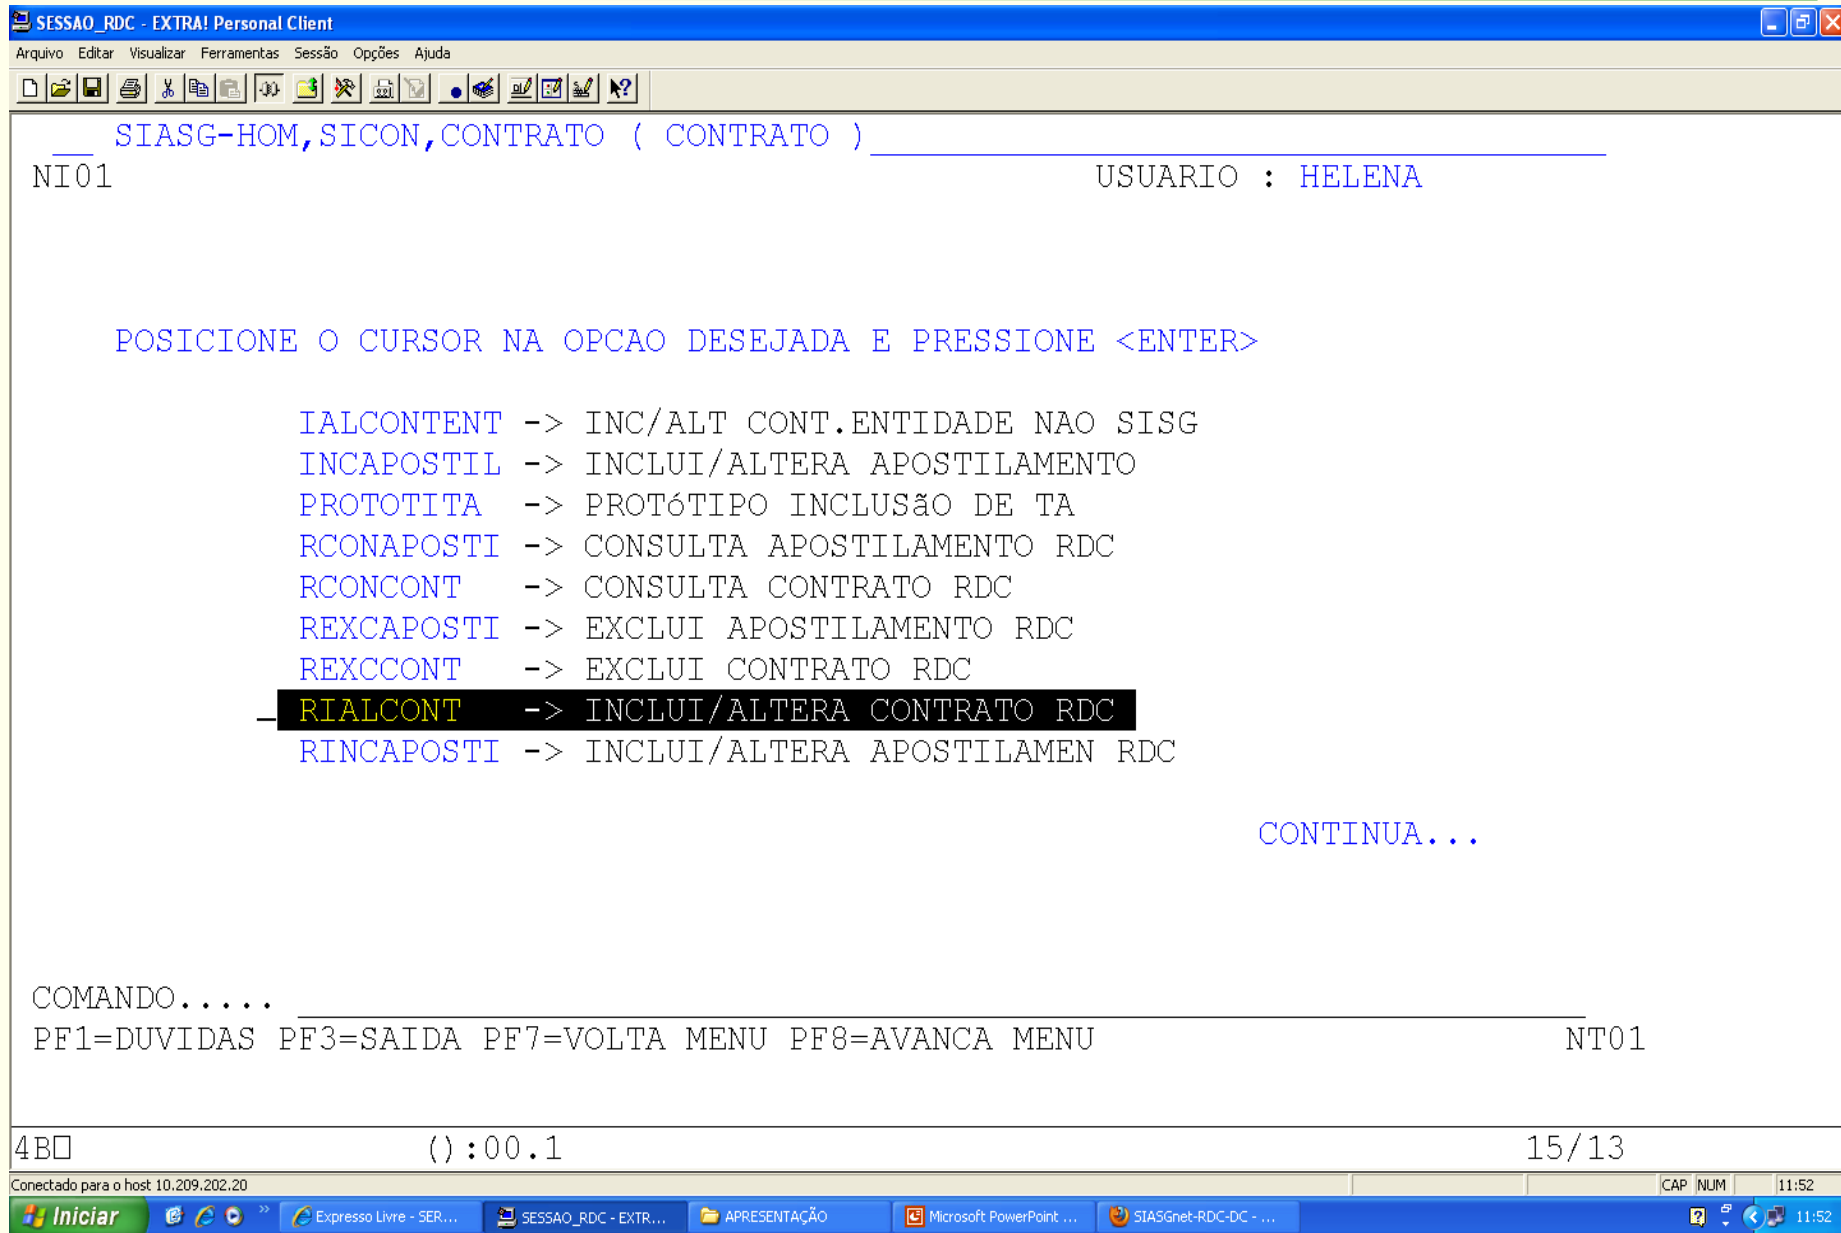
SESSAO_RDC - EXTRA! Personal Client

Arquivo Editar Visualizar Ferramentas Sessão Opções Ajuda

SIASG-HOM,SICON,CONTRATO ( CONTRATO )
NI01 USUARIO : HELENA

POSICIONE O CURSOR NA OPCAO DESEJADA E PRESSIONE <ENTER>

IALCONTENT -> INC/ALT CONT.ENTIDADE NAO SISG
INCAPOSTIL -> INCLUI/ALTERA APOSTILAMENTO
PROTOTITA -> PROTóTIPO INCLUSão DE TA
RCONAPOSTI -> CONSULTA APOSTILAMENTO RDC
RCONCONT -> CONSULTA CONTRATO RDC
REXCAPOSTI -> EXCLUI APOSTILAMENTO RDC
REXCCONT -> EXCLUI CONTRATO RDC
RIALCONT -> INCLUI/ALTERA CONTRATO RDC
RINCAPOSTI -> INCLUI/ALTERA APOSTILAMEN RDC

CONTINUA...

COMANDO.....
PF1=DUVIDAS PF3=SAIDA PF7=VOLTA MENU PF8=AVANCA MENU NT01

4B□ ():00.1 15/13

Conectado para o host 10.209.202.20 CAP NUM 11:52

Iniciar Expresso Livre - SER... SESSAO_RDC - EXTR... APRESENTAÇÃO Microsoft PowerPoint ... SIASGnet-RDC-DC - ... 11:52